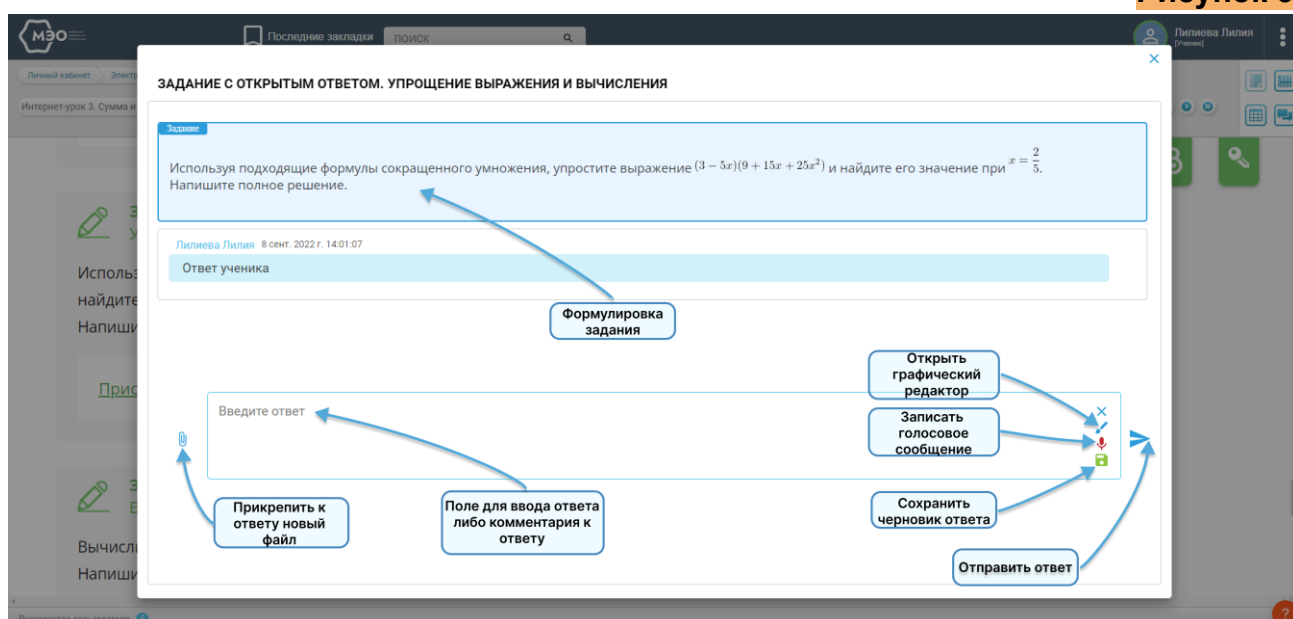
Рисунок 6

МЭО

Последние закладки

поиск

Лилиева Лилия
[Ученик]

Личный кабинет

Электр

Интернет-урок 3. Сумма и

ЗАДАНИЕ С ОТКРЫТЫМ ОТВЕТОМ. УПРОЩЕНИЕ ВЫРАЖЕНИЯ И ВЫЧИСЛЕНИЯ

Задание

Используя подходящие формулы сокращенного умножения, упростите выражение $(3-5x)(9+15x+25x^2)$ и найдите его значение при $x=\frac{2}{5}$.
Напишите полное решение.

Лилиева Лилия 8 сент. 2022 г. 14:01:07

Ответ ученика

Формулировка задания

Открыть графический редактор

Введите ответ

Записать голосовое сообщение

Прикрепить к ответу новый файл

Поле для ввода ответа либо комментария к ответу

Сохранить черновик ответа

Отправить ответ

Исполь
найдите
Напиши

Прис

Вычисл
Напиши